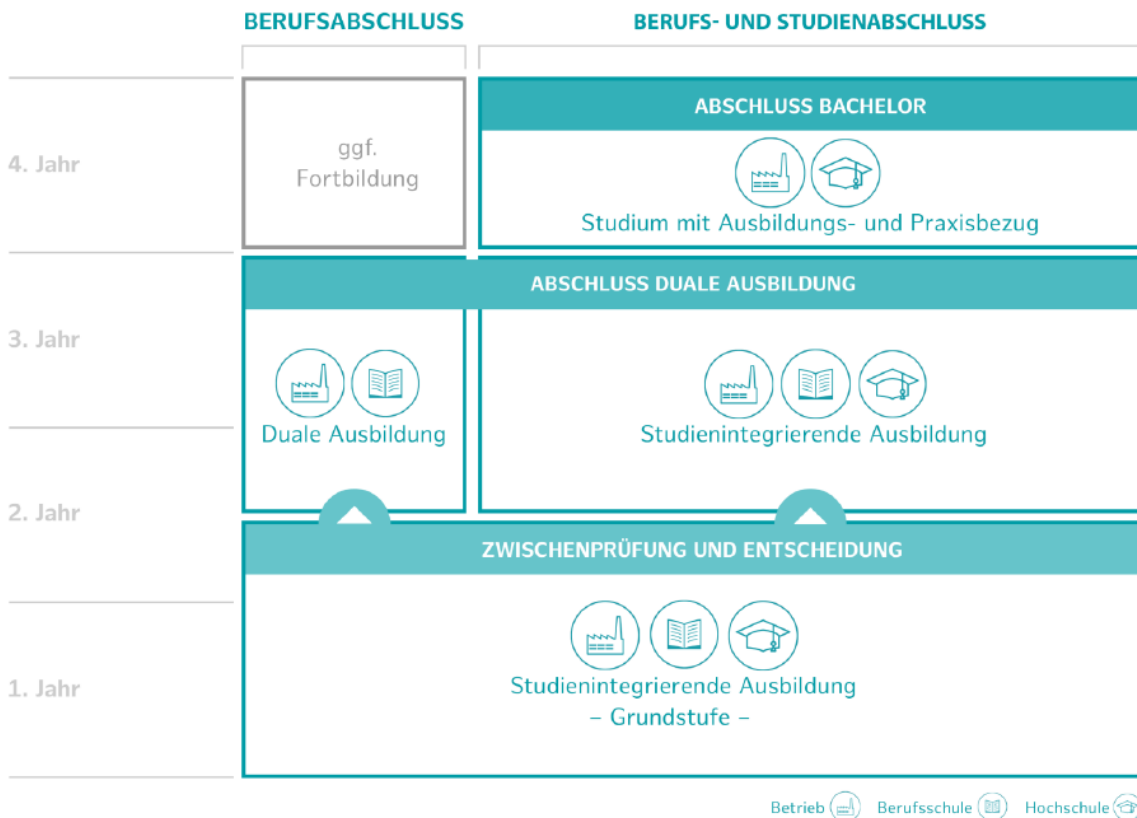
BERUFSABSCHLUSS

BERUFS- UND STUDIENABSCHLUSS

4. Jahr

ggf. Fortbildung

ABSCHLUSS BACHELOR

Studium mit Ausbildungs- und Praxisbezug

3. Jahr

ABSCHLUSS DUALE AUSBILDUNG

Duale Ausbildung

Studienintegrierende Ausbildung

2. Jahr

ZWISCHENPRÜFUNG UND ENTSCHEIDUNG

1. Jahr

Studienintegrierende Ausbildung
– Grundstufe –

Betrieb Berufsschule Hochschule